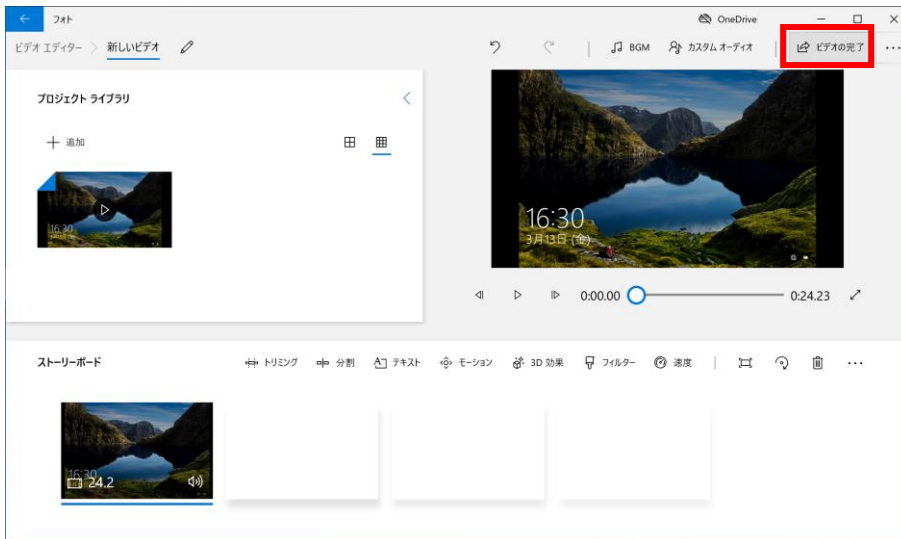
← フォト
OneDrive
ビデオ エディター 〉 新しいビデオ
BGM カスタム オーディオ ビデオの完了 ...
プロジェクト ライブラリ
+ 追加
16:30
16:30
3月13日(金)
0:00.00 0:24.23
ストーリーボード
トリミング 分割 テキスト モーション 3D 効果 フィルター 速度
16:30
24.2